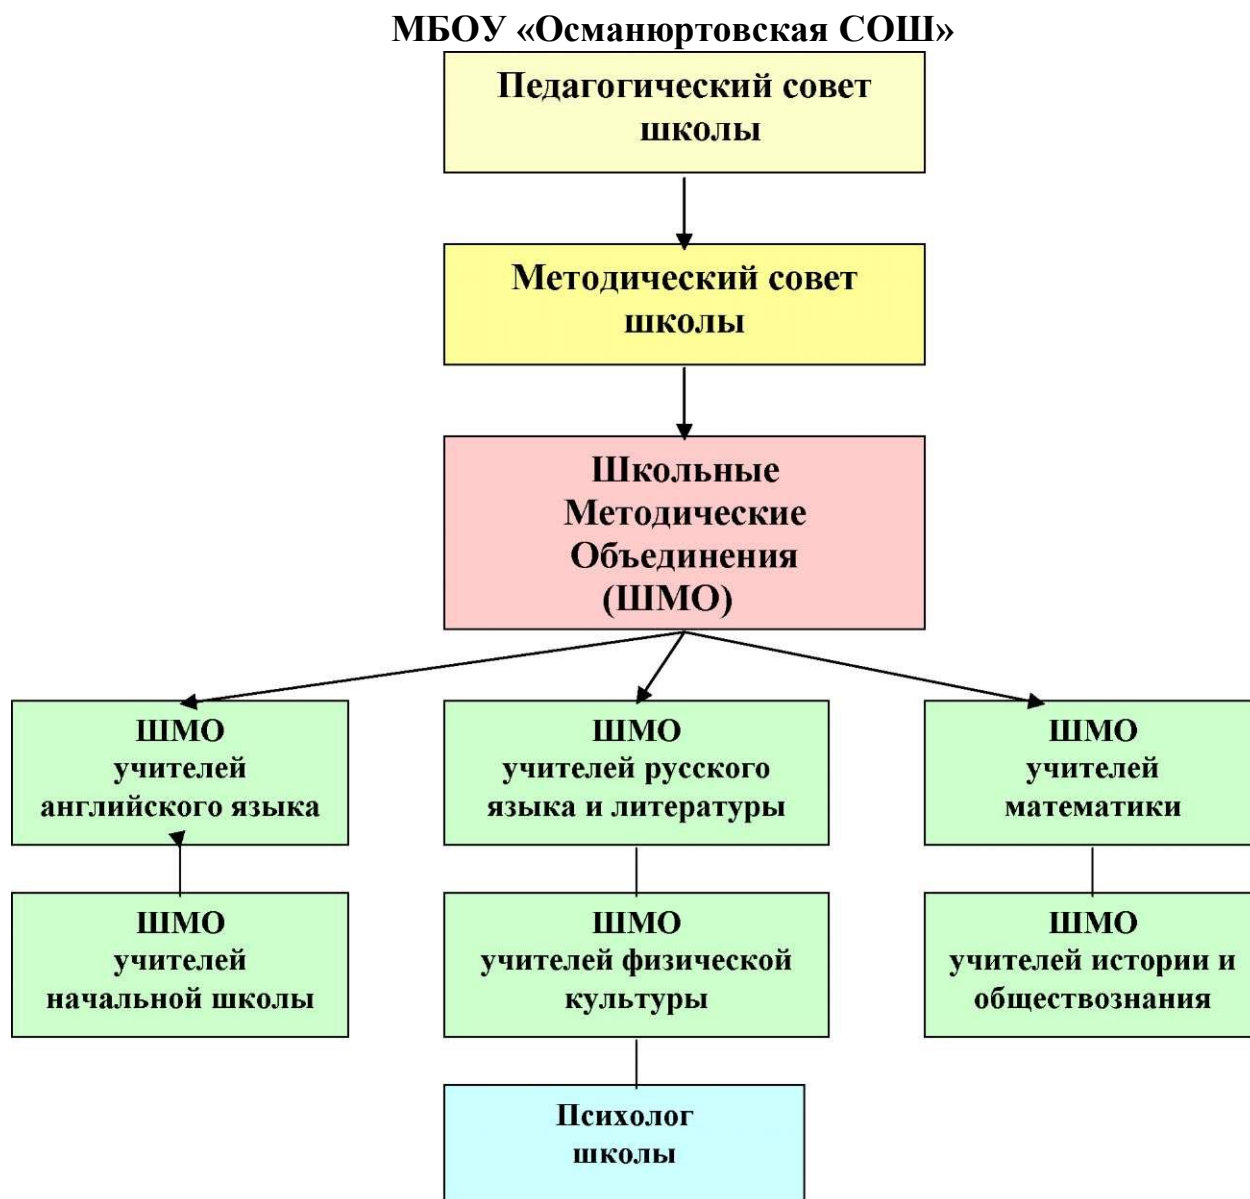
МБОУ «Османюртовская СОШ»

Педагогический совет школы

Методический совет школы

Школьные Методические Объединения (ШМО)

ШМО учителей английского языка

ШМО учителей русского языка и литературы

ШМО учителей математики

ШМО учителей начальной школы

ШМО учителей физической культуры

ШМО учителей истории и обществознания

Психолог школы